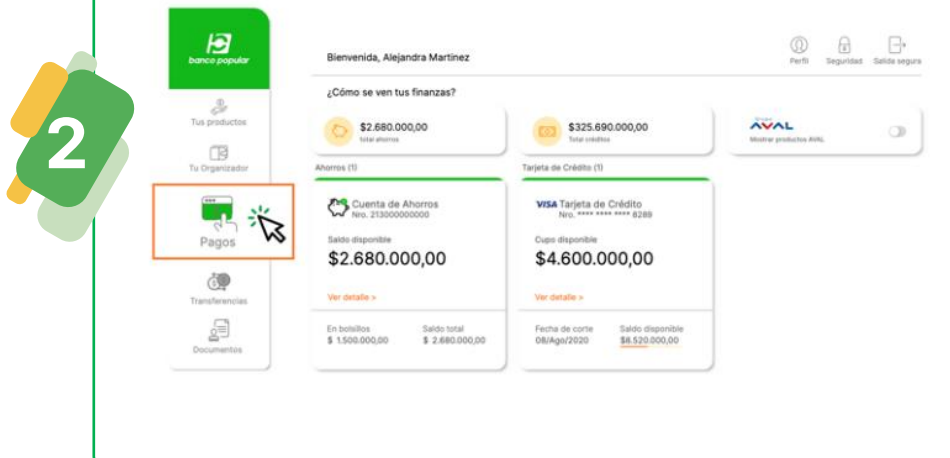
2

banco popular

Tus productos

Tu Organizador

Pagos

Transferencias

Documentos

Bienvenida, Alejandra Martinez

Perfil Seguridad Salida segura

¿Cómo se ven tus finanzas?

$2.680.000,00
Total ahorros

$325.690.000,00
Total créditos

AVAL
Mostrar productos AVAL

Ahorros (1)

Cuenta de Ahorros
Nro. 213000000000

Saldo disponible
$2.680.000,00

Ver detalle >

En bolsillos
$ 1.500.000,00

Saldo total
$ 2.680.000,00

Tarjeta de Crédito (1)

VISA Tarjeta de Crédito
Nro. **** **** **** 8289

Cupo disponible
$4.600.000,00

Ver detalle >

Fecha de corte
08/Ago/2020

Saldo disponible
$8.520.000,00